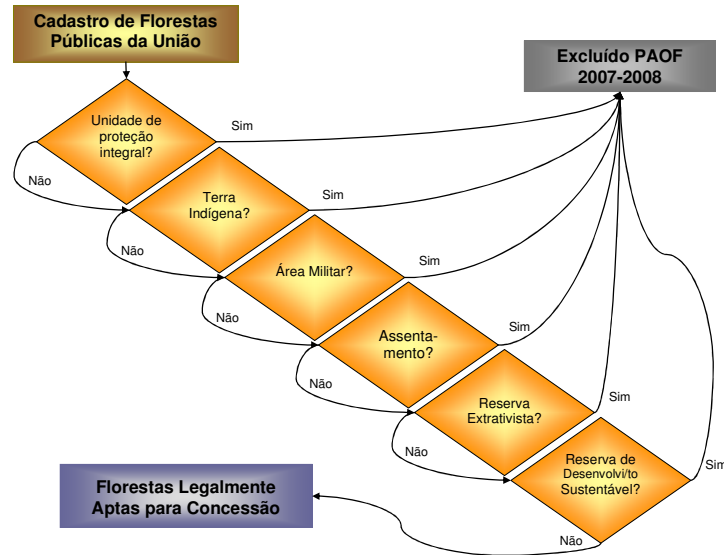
Cadastro de Florestas Públicas da União

Excluído PAOF 2007-2008

Unidade de proteção integral?

Sim

Não

Terra Indígena?

Sim

Não

Área Militar?

Sim

Não

Assentamento?

Sim

Não

Reserva Extrativista?

Sim

Não

Reserva de Desenvolvi/to Sustentável?

Sim

Não

Florestas Legalmente Aptas para Concessão